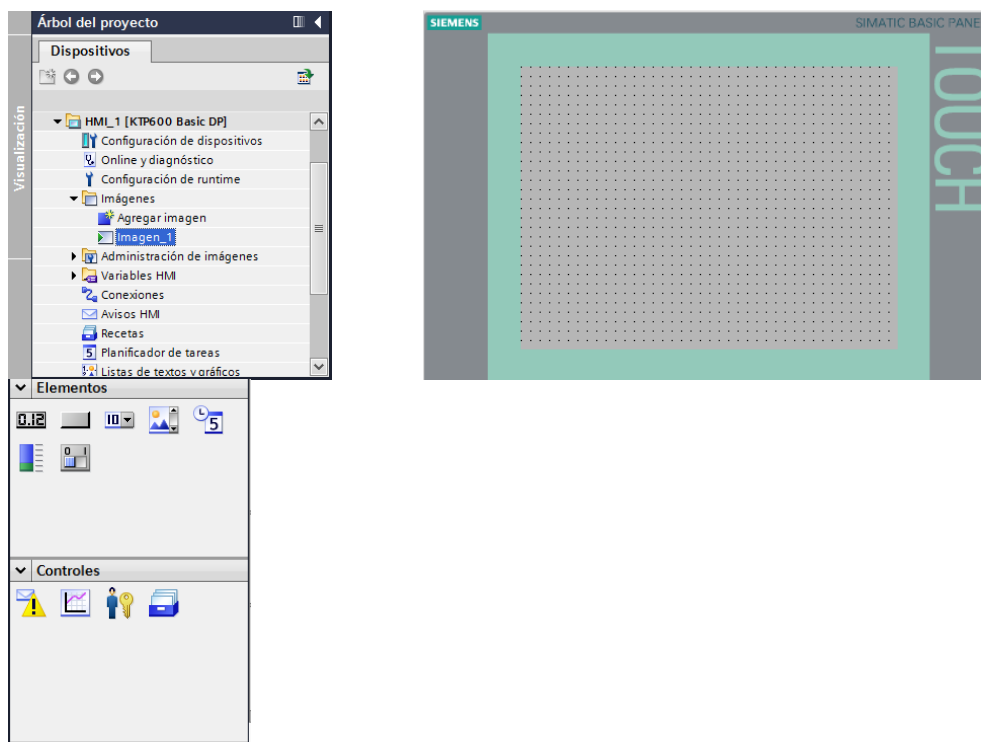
Árbol del proyecto

Dispositivos

Visualización

HMI_1 [KTP600 Basic DP]
Configuración de dispositivos
Online y diagnóstico
Configuración de runtime
Imágenes
Agregar imagen
Imagen_1
Administración de imágenes
Variables HMI
Conexiones
Avisos HMI
Recetas
Planificador de tareas
Listas de textos y gráficos

Elementos

0.12

10

5

Controles

SIEMENS
SIMATIC BASIC PANE
TOUCH